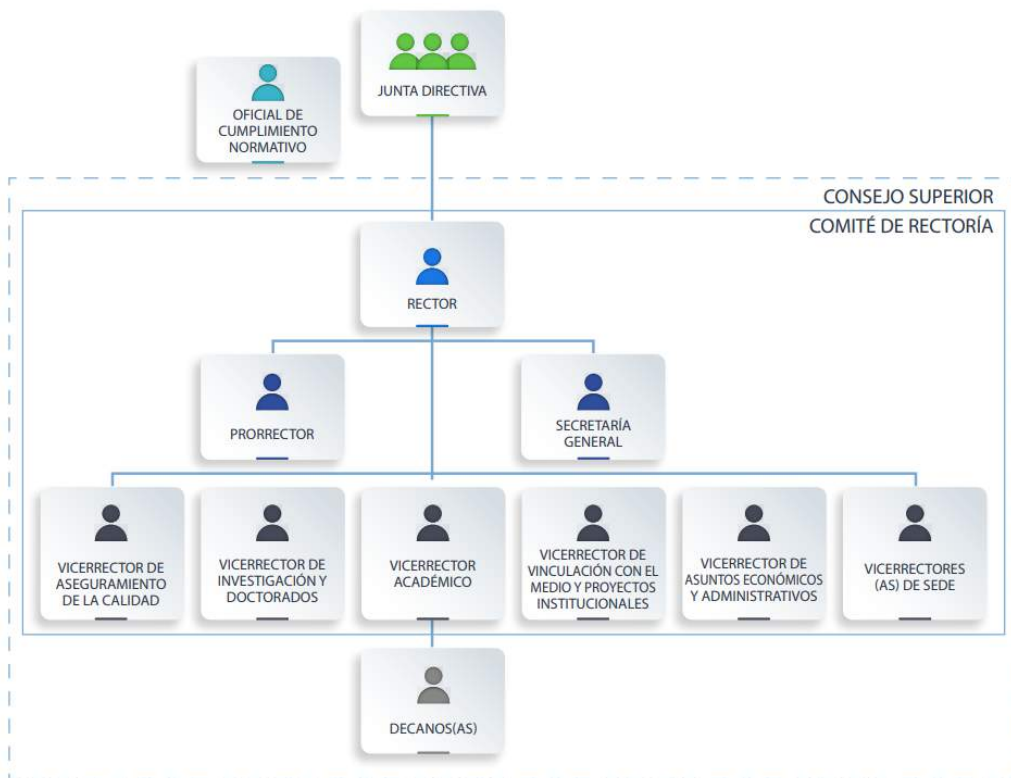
JUNTA DIRECTIVA

OFICIAL DE CUMPLIMIENTO NORMATIVO

CONSEJO SUPERIOR

COMITÉ DE RECTORÍA

RECTOR

PRORRECTOR

SECRETARÍA GENERAL

VICERRECTOR DE ASEGURAMIENTO DE LA CALIDAD

VICERRECTOR DE INVESTIGACIÓN Y DOCTORADOS

VICERRECTOR ACADÉMICO

VICERRECTOR DE VINCULACIÓN CON EL MEDIO Y PROYECTOS INSTITUCIONALES

VICERRECTOR DE ASUNTOS ECONÓMICOS Y ADMINISTRATIVOS

VICERRECTORES (AS) DE SEDE

DECANOS(AS)